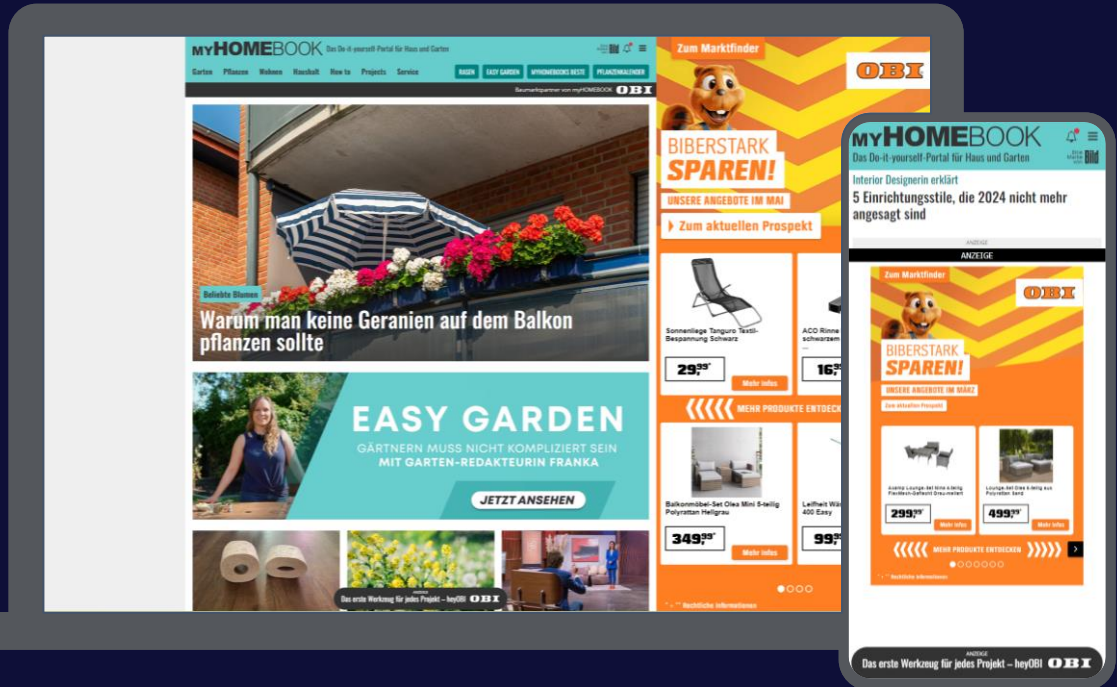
myHOMEBOOK Das Do-it-yourself-Portal für Haus und Garten

Garten Pflanzen Wohnen Haushalt How to Projects Service

RASEN EASY GARDEN MYHOMEBOOKS BESTE PFLANZENKALENDER

Baumarktpartner von myHOMEBOOK OBI

Beliebte Blumen

Warum man keine Geranien auf dem Balkon pflanzen sollte

EASY GARDEN

GÄRTNERN MUSS NICHT KOMPLIZIERT SEIN MIT GARTEN-REDAKTEURIN FRANKA

JETZT ANSEHEN

ANZEIGE

Das erste Werkzeug für jedes Projekt – heyOBI OBI

Zum Marktfinder

OBI

BIBERSTARK SPAREN!

UNSERE ANGEBOTE IM MAI

Zum aktuellen Prospekt

Sonnenliege Tanguro Textil-Bespannung Schwarz

29,99*

Mehr Infos

ACO Rinne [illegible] schwarzem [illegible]

16,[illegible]

MEHR PRODUKTE ENTDECK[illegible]

Balkonmöbel-Set Olea Mini 5-teilig Polyrattan Hellgrau

349,99*

Mehr Infos

Leifheit Wä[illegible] 400 Easy

99,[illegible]

* Rechtliche Informationen

myHOMEBOOK

Das Do-it-yourself-Portal für Haus und Garten

Interior Designerin erklärt

5 Einrichtungsstile, die 2024 nicht mehr angesagt sind

ANZEIGE

ANZEIGE

Zum Marktfinder

OBI

BIBERSTARK SPAREN!

UNSERE ANGEBOTE IM MÄRZ

Zum aktuellen Prospekt

299,99*

Mehr Infos

499,99*

Mehr Infos

MEHR PRODUKTE ENTDECKEN

* Rechtliche Informationen

ANZEIGE

Das erste Werkzeug für jedes Projekt – heyOBI OBI